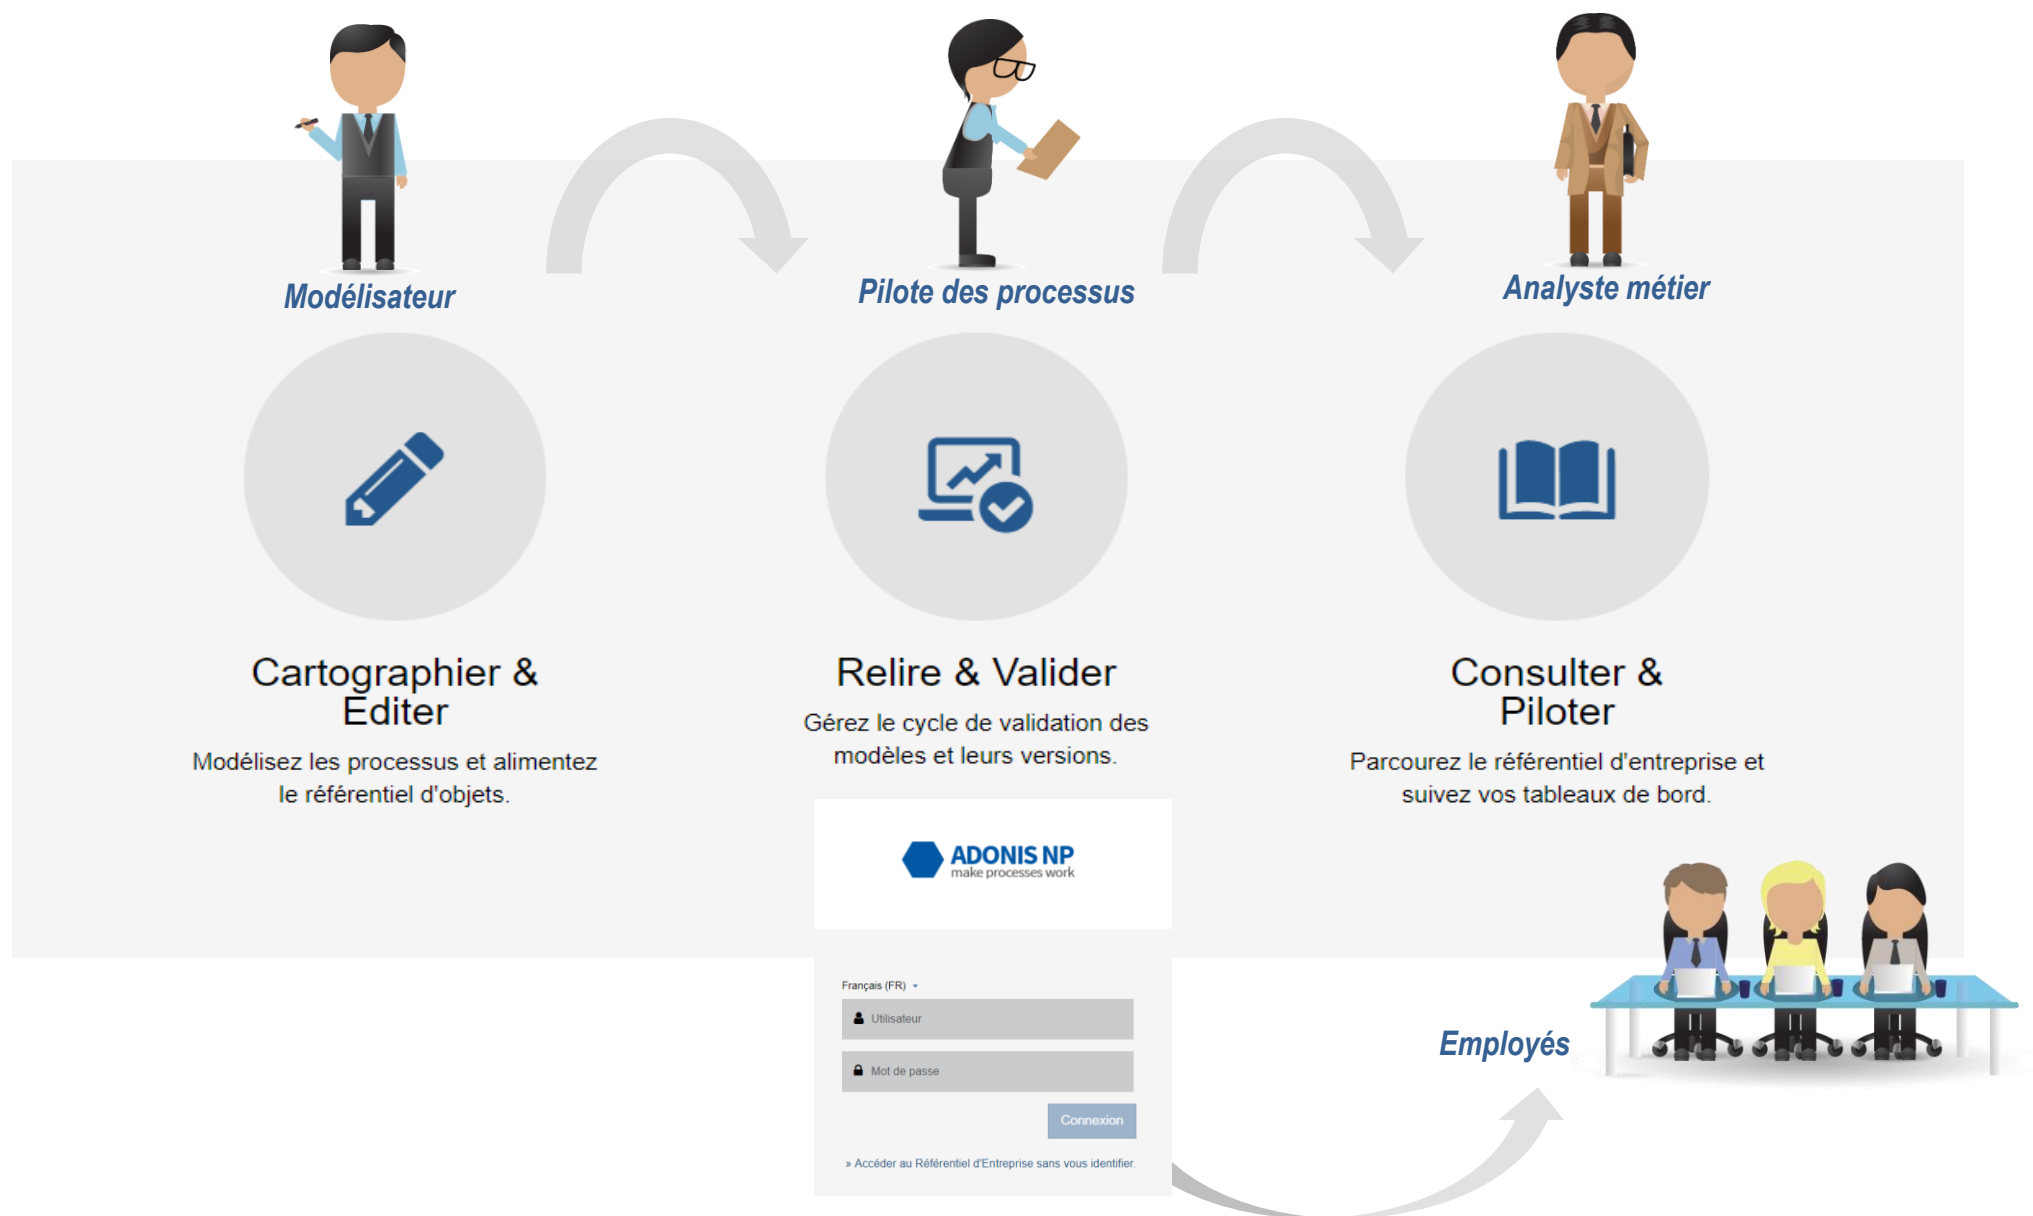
Modélisateur

Pilote des processus

Analyste métier

Cartographier & Editer

Modélisez les processus et alimentez le référentiel d'objets.

Relire & Valider

Gérez le cycle de validation des modèles et leurs versions.

Consulter & Piloter

Parcourez le référentiel d'entreprise et suivez vos tableaux de bord.

ADONIS NP
make processes work

Français (FR)

Utilisateur

Mot de passe

Connexion

» Accéder au Référentiel d'Entreprise sans vous identifier.

Employés